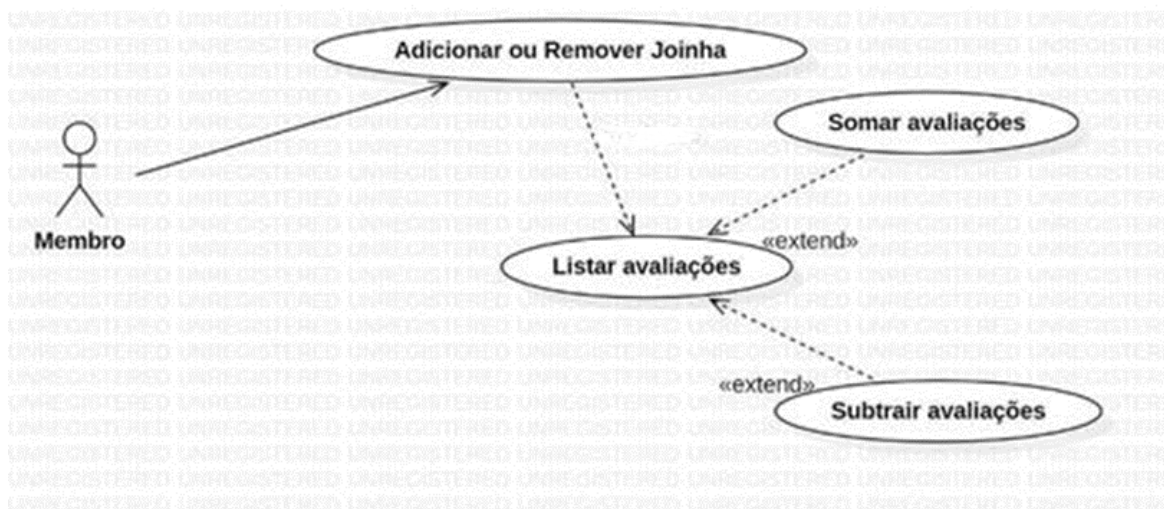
Adicionar ou Remover Joinha

Somar avaliações

Membro

«extend»

Listar avaliações

«extend»

Subtrair avaliações

UNREGISTERED UNREGISTERED UNREGISTERED UNREGISTERED UNREGISTERED UNREGISTERED UNREGISTERED